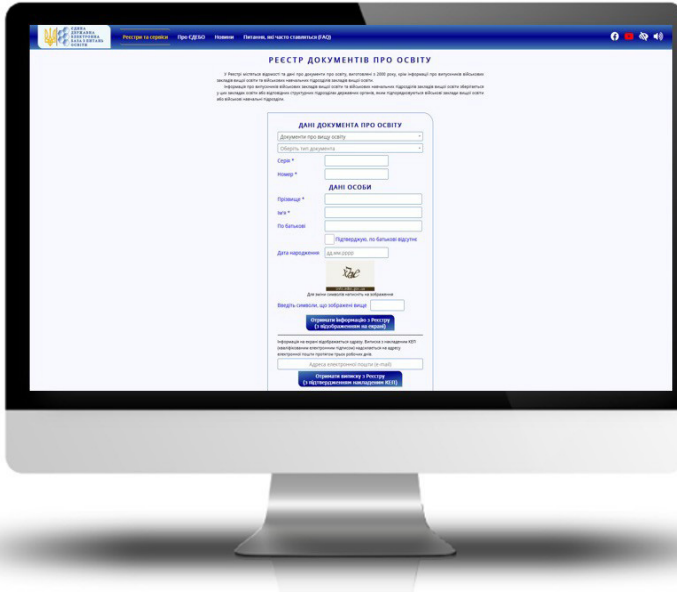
ЄДИНА ДЕРЖАВНА ЕЛЕКТРОННА БАЗА З ПИТАНЬ ОСВІТИ

Реєстри та сервіси Про ЄДЕБО Новини Питання, які часто ставляться (FAQ)

РЕЄСТР ДОКУМЕНТІВ ПРО ОСВІТУ

У Реєстрі містяться відомості та дані про документи про освіту, виготовлені з 2000 року, крім інформації про випускників військових закладів вищої освіти та військових навчальних підрозділів закладів вищої освіти.

Інформація про випускників військових закладів вищої освіти та військових навчальних підрозділів закладів вищої освіти зберігається у цих закладах освіти або відповідних структурних підрозділах державних органів, яким підпорядковуються військові заклади вищої освіти або військові навчальні підрозділи.

ДАНІ ДОКУМЕНТА ПРО ОСВІТУ

Документи про вищу освіту

Оберіть тип документа

Серія *

Номер *

ДАНІ ОСОБИ

Прізвище *

Ім'я *

По батькові

Підтверджую, по батькові відсутнє

Дата народження дд.мм.рррр

Для зміни символів натисніть на зображення

Введіть символи, що зображені вище

Отримати інформацію з Реєстру (з відображенням на екрані)

Інформація на екрані відображається одразу. Витяги з накладеним КЕП (кваліфікованим електронним підписом) надсилаються на адресу електронної пошти протягом трьох робочих днів

Адреса електронної пошти (e-mail)

Отримати виписку з Реєстру (з підтвердженням накладанням КЕП)